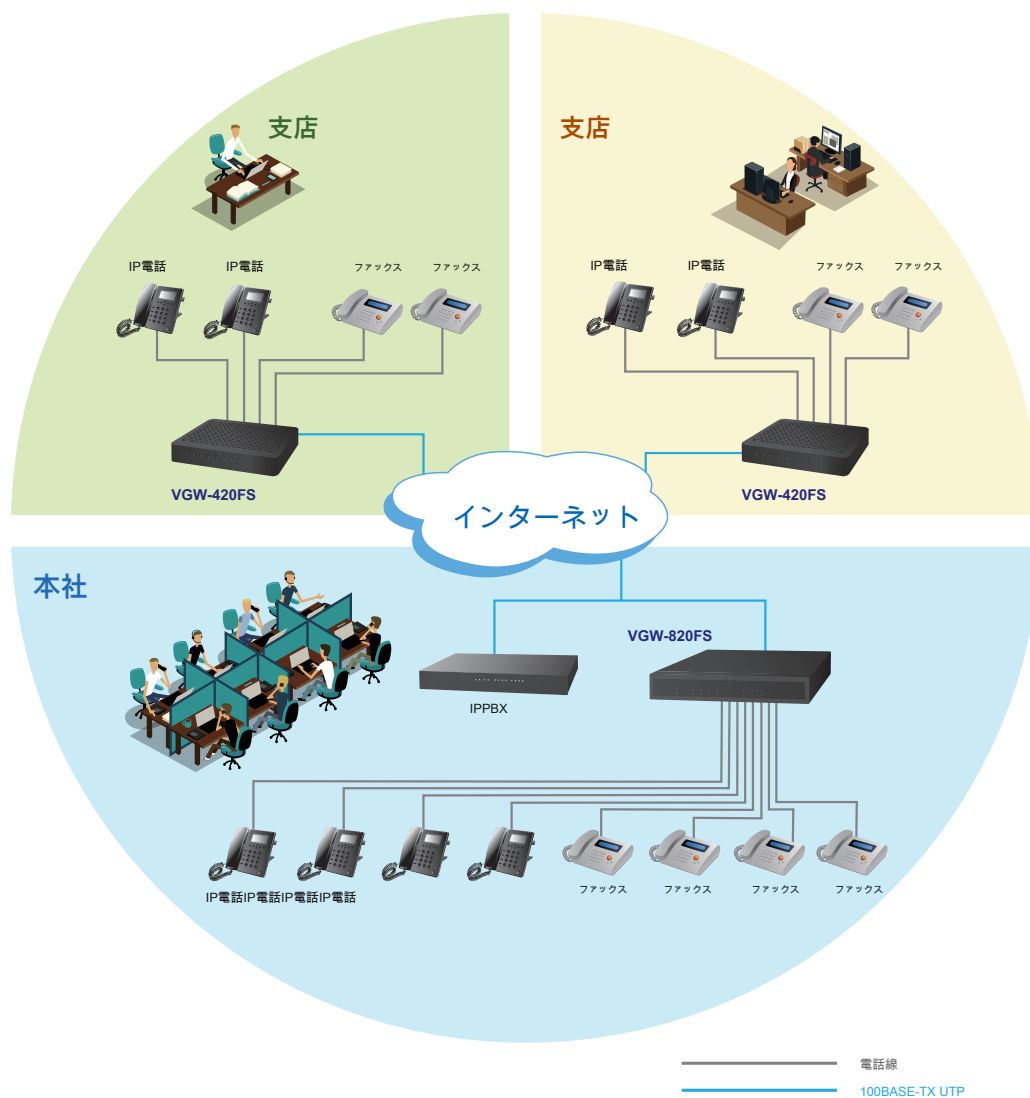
支店

IP電話 IP電話 ファックス ファックス

VGW-420FS

支店

IP電話 IP電話 ファックス ファックス

VGW-420FS

インターネット

本社

IPPBX

VGW-820FS

IP電話IP電話IP電話IP電話

ファックス ファックス ファックス ファックス

電話線

100BASE-TX UTP